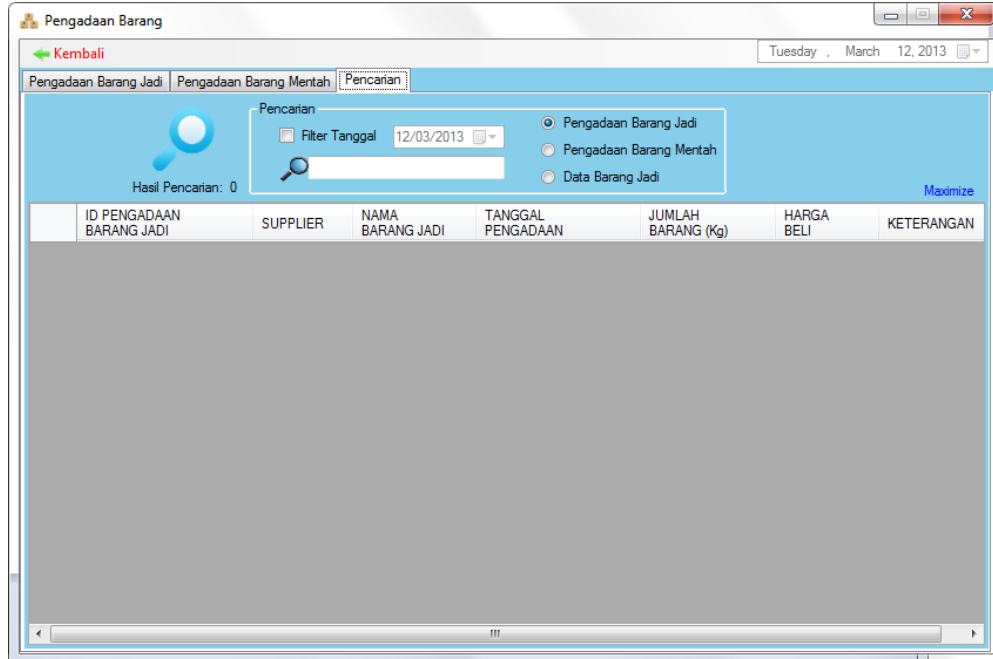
Pengadaan Barang

Kembali

Tuesday , March 12, 2013

Pengadaan Barang Jadi | Pengadaan Barang Mentah | Pencarian

Pencarian

Filter Tanggal 12/03/2013

Pengadaan Barang Jadi
Pengadaan Barang Mentah
Data Barang Jadi

Hasil Pencarian: 0

Maximize

| | ID PENGADAAN BARANG JADI | SUPPLIER | NAMA BARANG JADI | TANGGAL PENGADAAN | JUMLAH BARANG (Kg) | HARGA BELI | KETERANGAN |
|---|---|---|---|---|---|---|---|